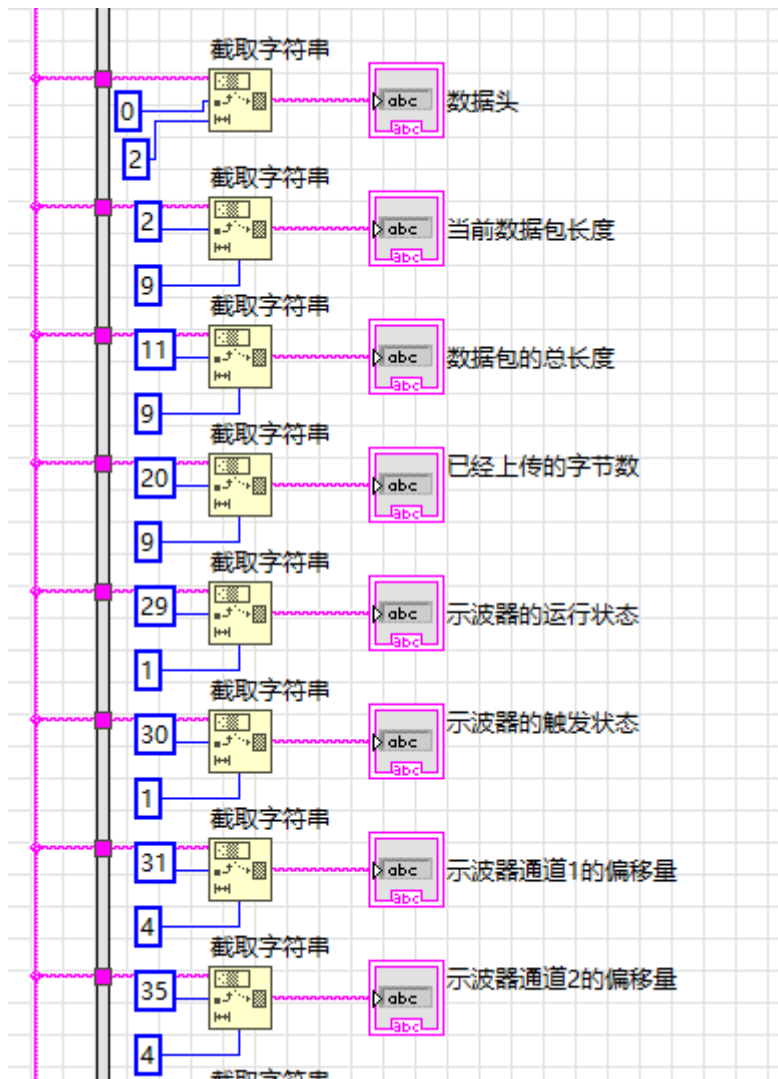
截取字符串
0
2
abc
数据头

截取字符串
2
9
abc
当前数据包长度

截取字符串
11
9
abc
数据包的总长度

截取字符串
20
9
abc
已经上传的字节数

截取字符串
29
1
abc
示波器的运行状态

截取字符串
30
1
abc
示波器的触发状态

截取字符串
31
4
abc
示波器通道1的偏移量

截取字符串
35
4
abc
示波器通道2的偏移量

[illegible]